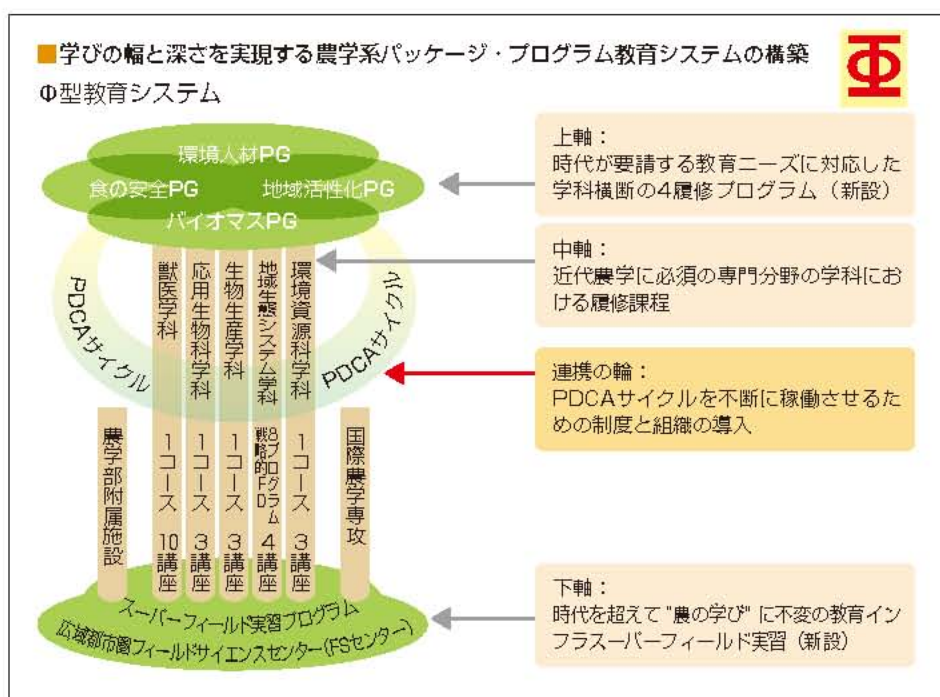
■学びの幅と深さを実現する農学系パッケージ・プログラム教育システムの構築

Φ型教育システム

Φ

環境人材PG
食の安全PG　地域活性化PG
バイオマスPG

PDCAサイクル　PDCAサイクル

獣医学科
応用生物科学科
生物生産学科
地域生態システム学科
環境資源科学科

農学部附属施設
1コース 10講座
1コース 3講座
1コース 3講座
8プログラム 戦略的FD 4講座
1コース 3講座
国際農学専攻

スーパーフィールド実習プログラム
広域都市圏フィールドサイエンスセンター（FSセンター）

上軸：
時代が要請する教育ニーズに対応した学科横断の4履修プログラム（新設）

中軸：
近代農学に必須の専門分野の学科における履修課程

連携の輪：
PDCAサイクルを不断に稼働させるための制度と組織の導入

下軸：
時代を超えて"農の学び"に不変の教育インフラスーパーフィールド実習（新設）